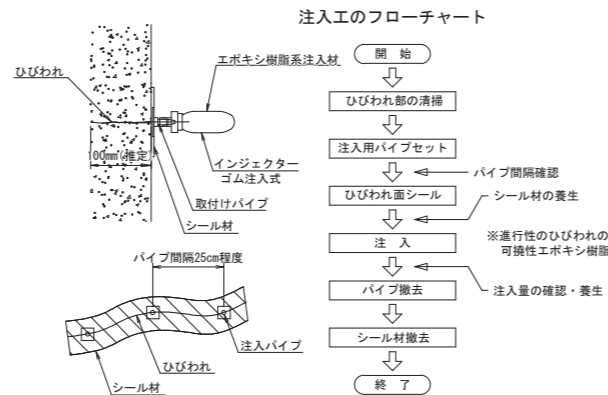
注入工のフローチャート

ひびわれ

エポキシ樹脂系注入材

100mm(推定)

インジェクター
ゴム注入式

取付けパイプ

シール材

パイプ間隔25cm程度

ひびわれ

注入パイプ

シール材

開　始

ひびわれ部の清掃

注入用パイプセット

パイプ間隔確認

ひびわれ面シール

シール材の養生

注　入

※進行性のひびわれの
可撓性エポキシ樹脂

パイプ撤去

注入量の確認・養生

シール材撤去

終　了